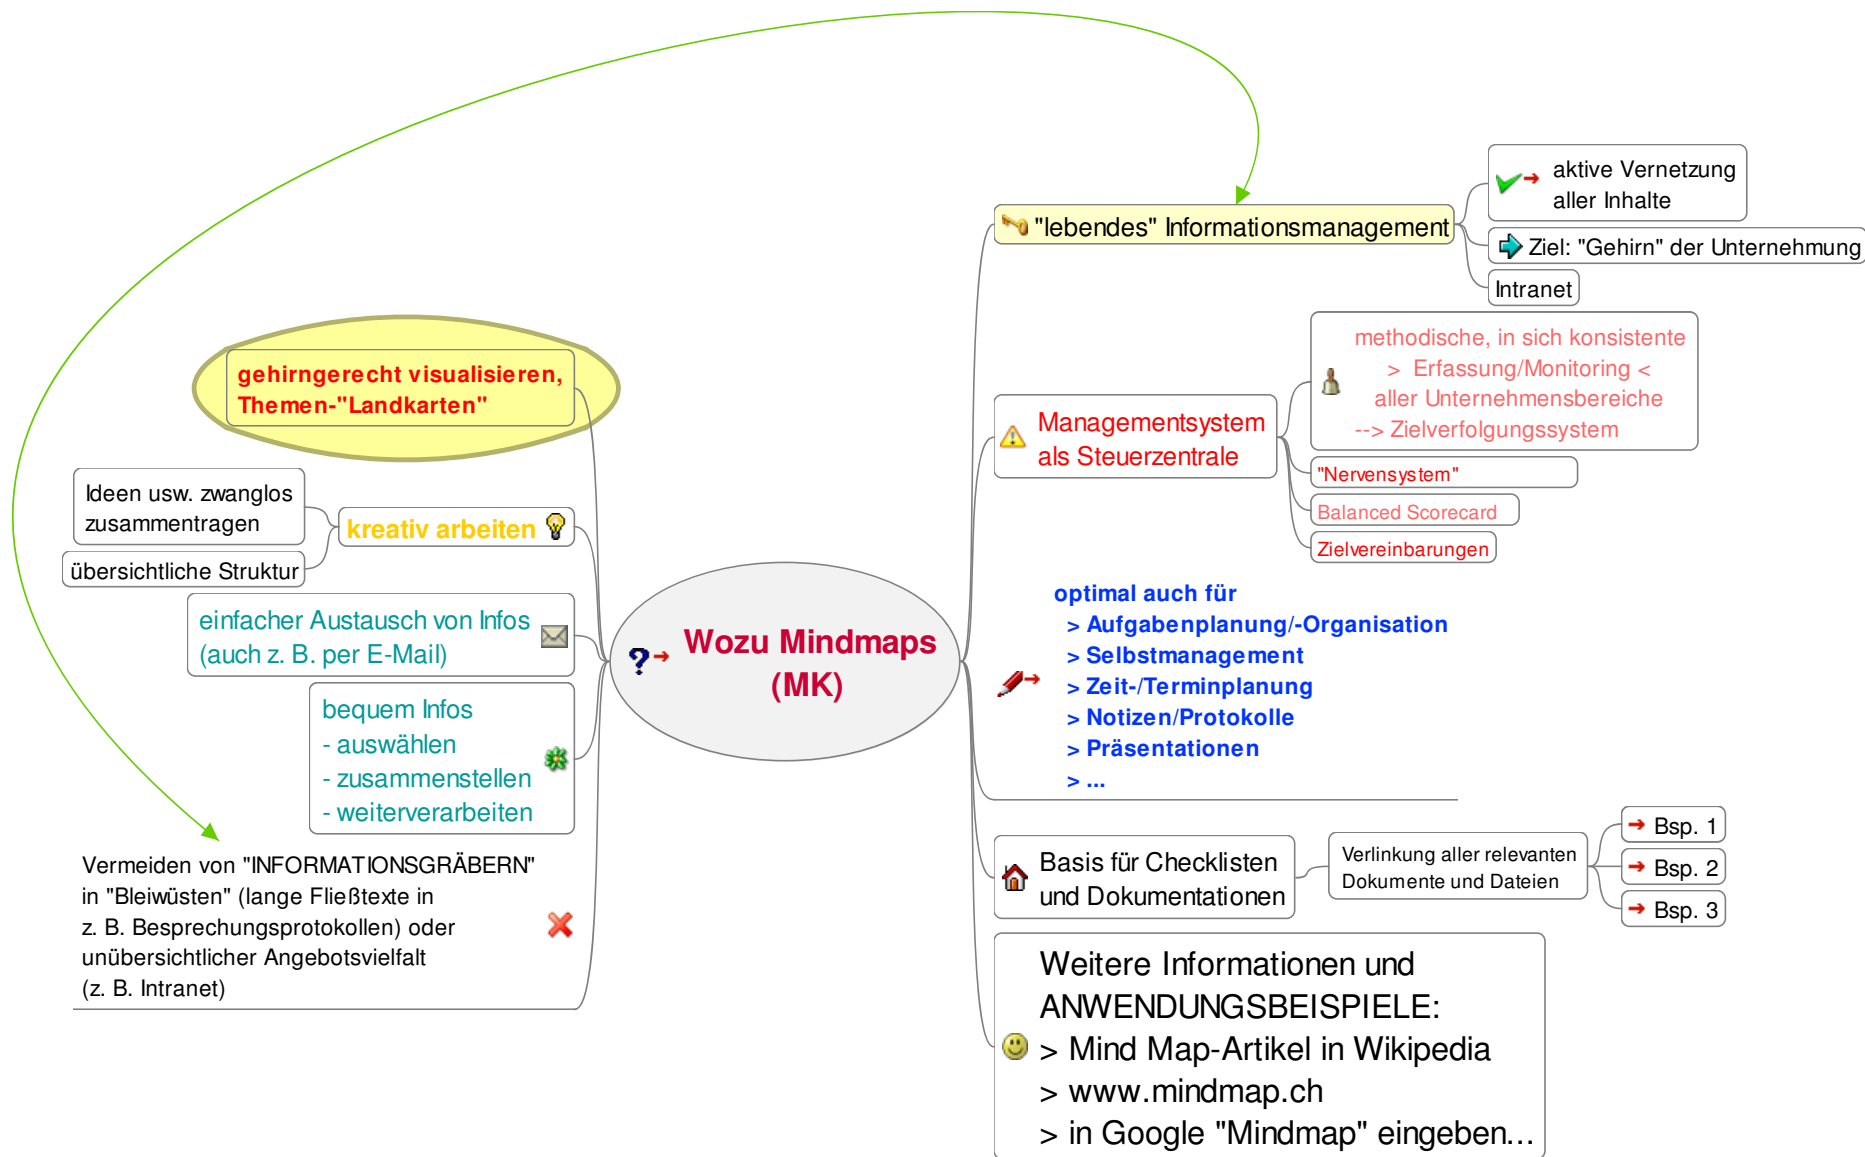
Wozu Mindmaps (MK)

gehirngerecht visualisieren, Themen-"Landkarten"

kreativ arbeiten

Ideen usw. zwanglos zusammentragen

übersichtliche Struktur

einfacher Austausch von Infos (auch z. B. per E-Mail)

bequem Infos
- auswählen
- zusammenstellen
- weiterverarbeiten

Vermeiden von "INFORMATIONSGRÄBERN" in "Bleiwüsten" (lange Fließtexte in z. B. Besprechungsprotokollen) oder unübersichtlicher Angebotsvielfalt (z. B. Intranet)

"lebendes" Informationsmanagement

aktive Vernetzung aller Inhalte

Ziel: "Gehirn" der Unternehmung

Intranet

Managementsystem als Steuerzentrale

methodische, in sich konsistente
> Erfassung/Monitoring <
aller Unternehmensbereiche
--> Zielverfolgungssystem

"Nervensystem"

Balanced Scorecard

Zielvereinbarungen

optimal auch für
> Aufgabenplanung/-Organisation
> Selbstmanagement
> Zeit-/Terminplanung
> Notizen/Protokolle
> Präsentationen
> ...

Basis für Checklisten und Dokumentationen

Verlinkung aller relevanten Dokumente und Dateien

Bsp. 1

Bsp. 2

Bsp. 3

Weitere Informationen und ANWENDUNGSBEISPIELE:
> Mind Map-Artikel in Wikipedia
> www.mindmap.ch
> in Google "Mindmap" eingeben...